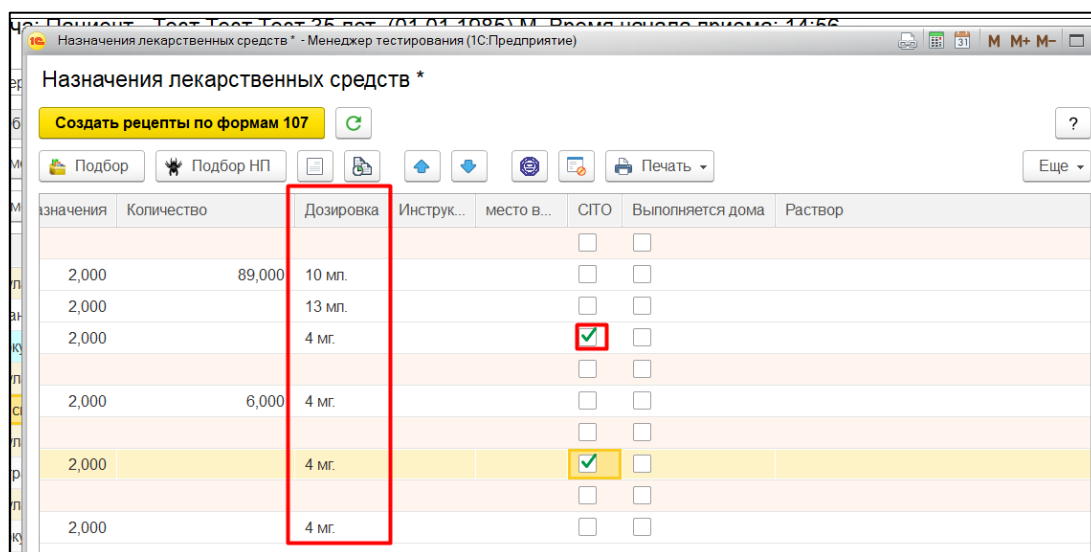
ча: Пациент - Тест Тест Тест 36 лет, (01.01.1985) М. Время начала приема: 14:56

Назначения лекарственных средств * - Менеджер тестирования (1С:Предприятие)

M M+ M−

Назначения лекарственных средств *

Создать рецепты по формам 107

?

Подбор | Подбор НП | Печать | Еще

| азначения | Количество | Дозировка | Инструк... | место в... | CITO | Выполняется дома | Раствор |
|---|---|---|---|---|---|---|---|
| | | | | | | | |
| 2,000 | 89,000 | 10 мл. | | | | | |
| 2,000 | | 13 мл. | | | | | |
| 2,000 | | 4 мг. | | | ✓ | | |
| | | | | | | | |
| 2,000 | 6,000 | 4 мг. | | | | | |
| | | | | | | | |
| 2,000 | | 4 мг. | | | ✓ | | |
| | | | | | | | |
| 2,000 | | 4 мг. | | | | | |